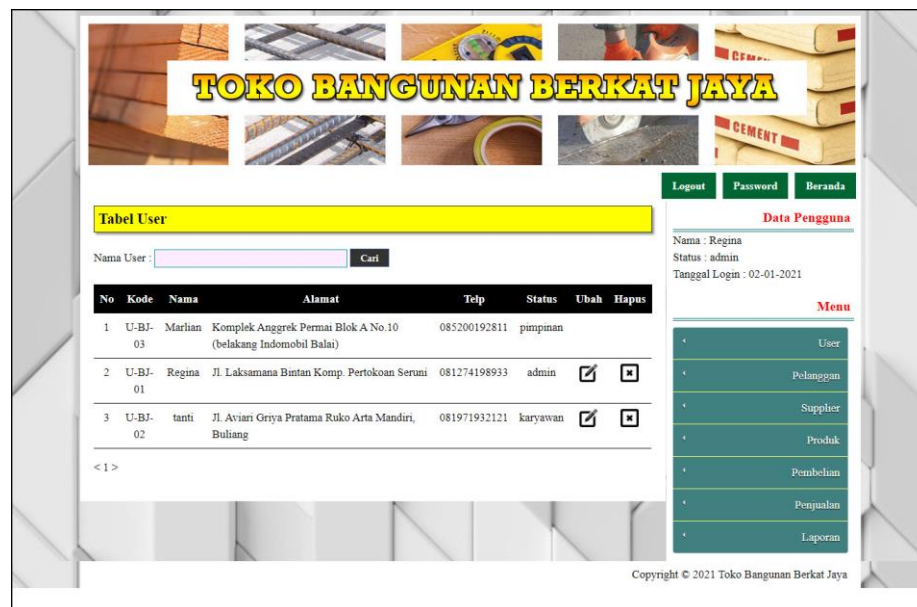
TOKO BANGUNAN BERKAT JAYA

CEMENT

Logout Password Beranda

Tabel User

Nama User : Cari

| No | Kode | Nama | Alamat | Telp | Status | Ubah | Hapus |
|---|---|---|---|---|---|---|---|
| 1 | U-BJ-03 | Marlian | Komplek Anggrek Permai Blok A No.10 (belakang Indomobil Balai) | 085200192811 | pimpinan | | |
| 2 | U-BJ-01 | Regina | Jl. Laksamana Bintan Komp. Pertokoan Seruni | 081274198933 | admin | | |
| 3 | U-BJ-02 | tanti | Jl. Aviari Griya Pratama Ruko Arta Mandiri, Buliang | 081971932121 | karyawan | | |

< 1 >

Data Pengguna

Nama : Regina
Status : admin
Tanggal Login : 02-01-2021

Menu

User
Pelanggan
Supplier
Produk
Pembelian
Penjualan
Laporan

Copyright © 2021 Toko Bangunan Berkat Jaya